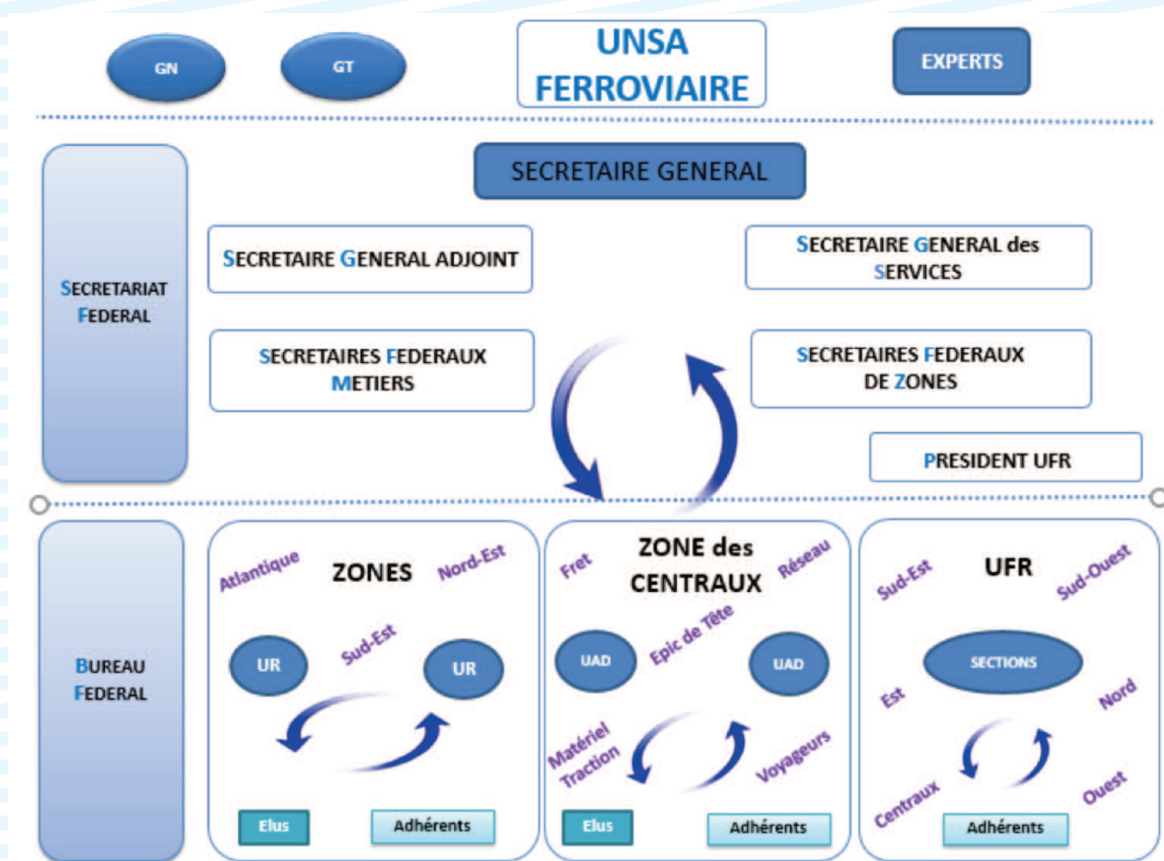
GN

GT

UNSA FERROVIAIRE

EXPERTS

SECRETAIRE GENERAL

SECRETARIAT FEDERAL

SECRETAIRE GENERAL ADJOINT

SECRETAIRE GENERAL des SERVICES

SECRETAIRES FEDERAUX METIERS

SECRETAIRES FEDERAUX DE ZONES

PRESIDENT UFR

BUREAU FEDERAL

ZONES

Atlantique

Nord-Est

Sud-Est

UR

UR

Elus

Adhérents

ZONE des CENTRAUX

Fret

Réseau

Epic de Tête

UAD

UAD

Matériel Traction

Voyageurs

Elus

Adhérents

UFR

Sud-Est

Sud-Ouest

SECTIONS

Est

Nord

Centraux

Ouest

Adhérents